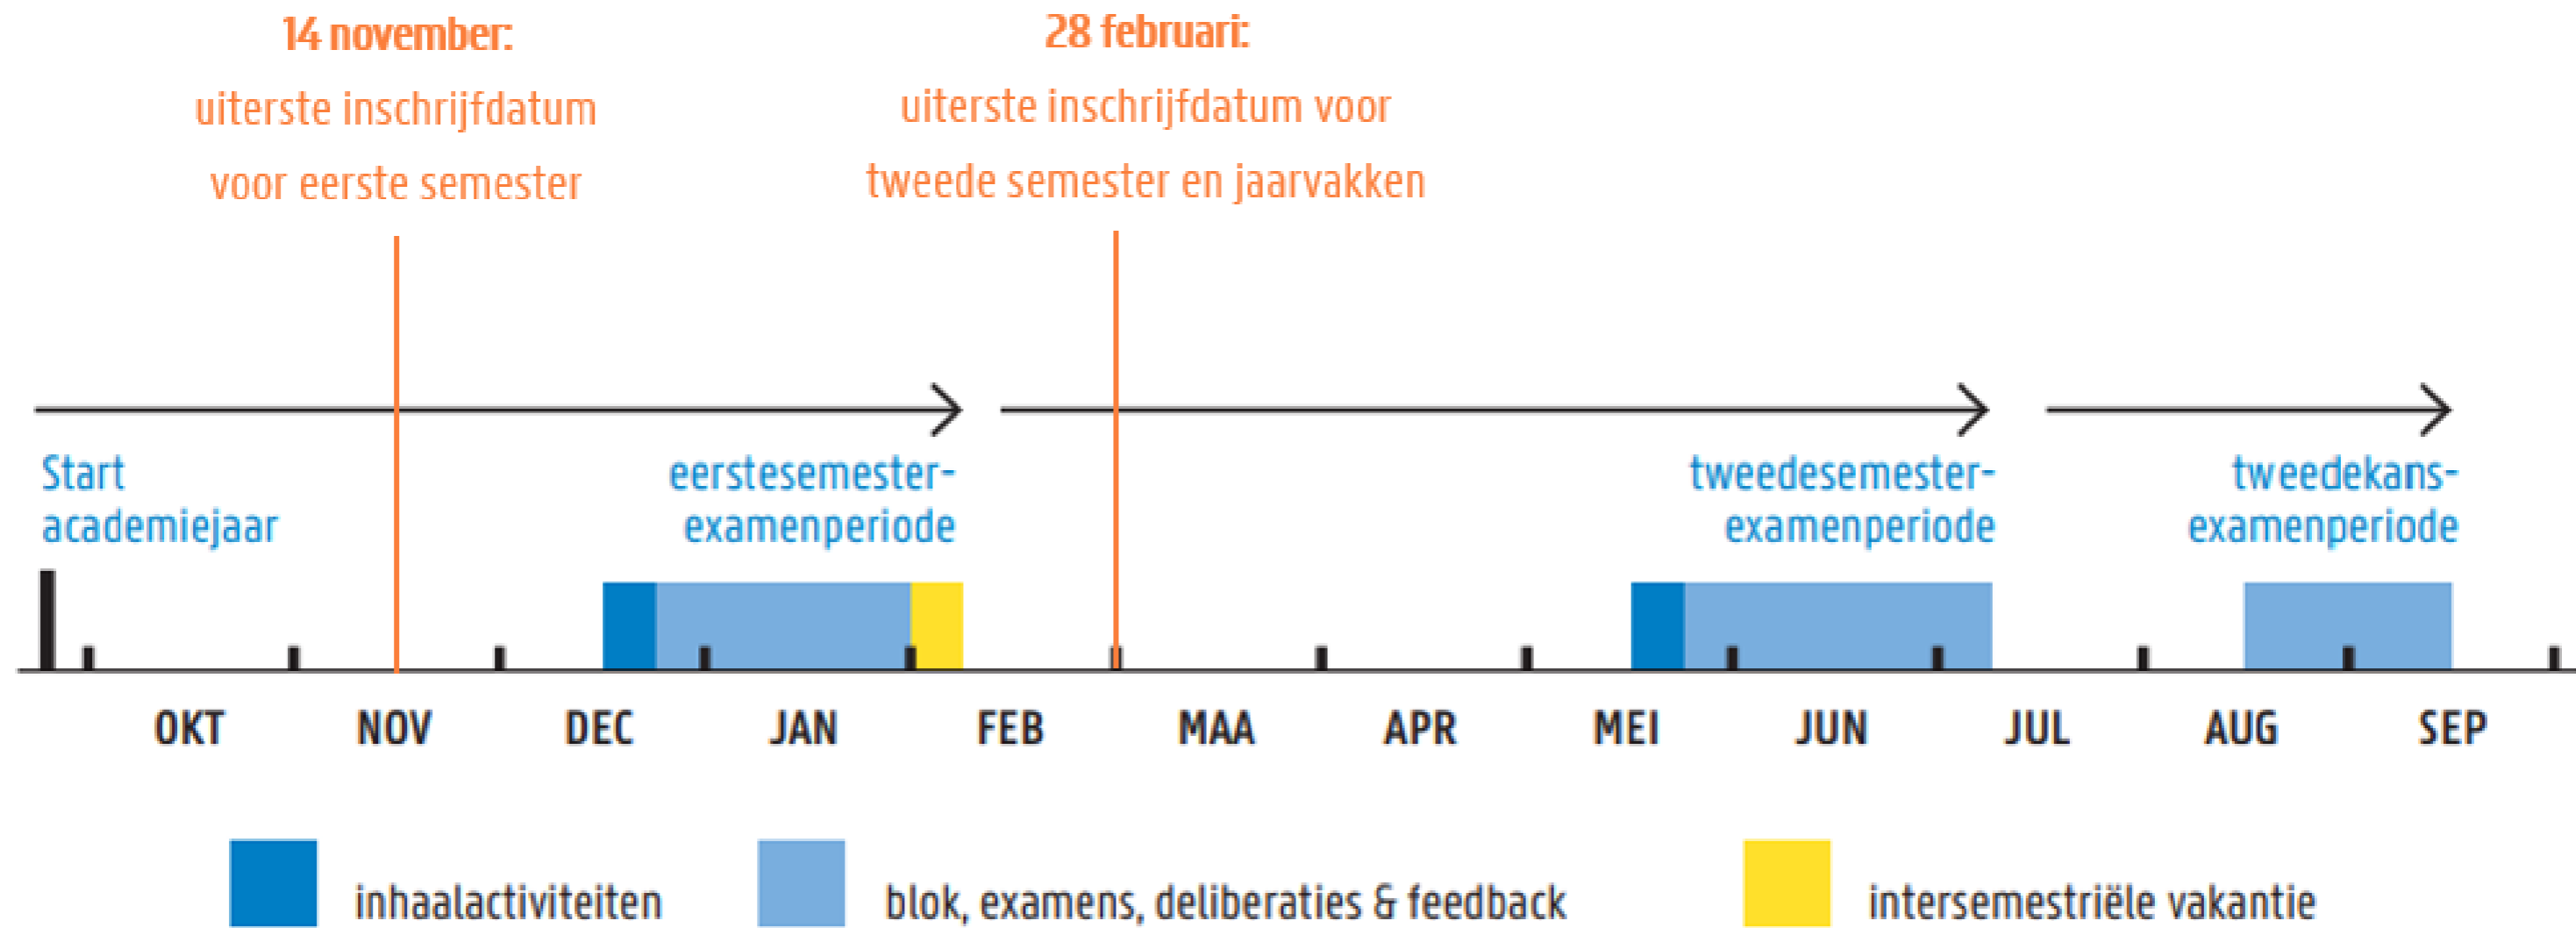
14 november:
uiterste inschrijfdatum voor eerste semester

28 februari:
uiterste inschrijfdatum voor tweede semester en jaarvakken

Start academiejaar

eerstesemester-examenperiode

tweedesemester-examenperiode

tweedekans-examenperiode

OKT NOV DEC JAN FEB MAA APR MEI JUN JUL AUG SEP

inhaalactiviteiten

blok, examens, deliberaties & feedback

intersemestriële vakantie